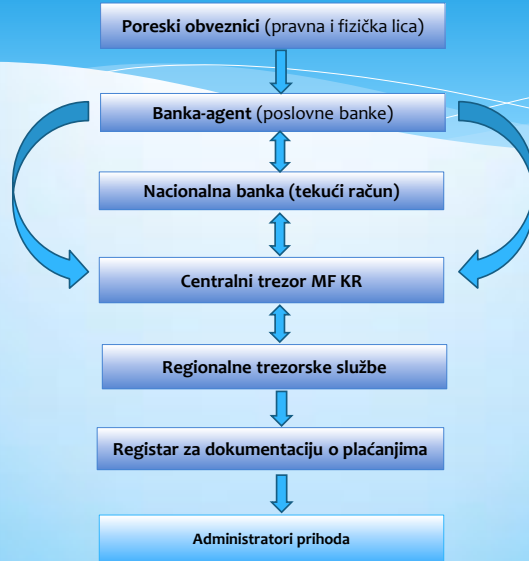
Poreski obveznici (pravna i fizička lica)

Banka-agent (poslovne banke)

Nacionalna banka (tekući račun)

Centralni trezor MF KR

Regionalne trezorske službe

Registar za dokumentaciju o plaćanjima

Administratori prihoda